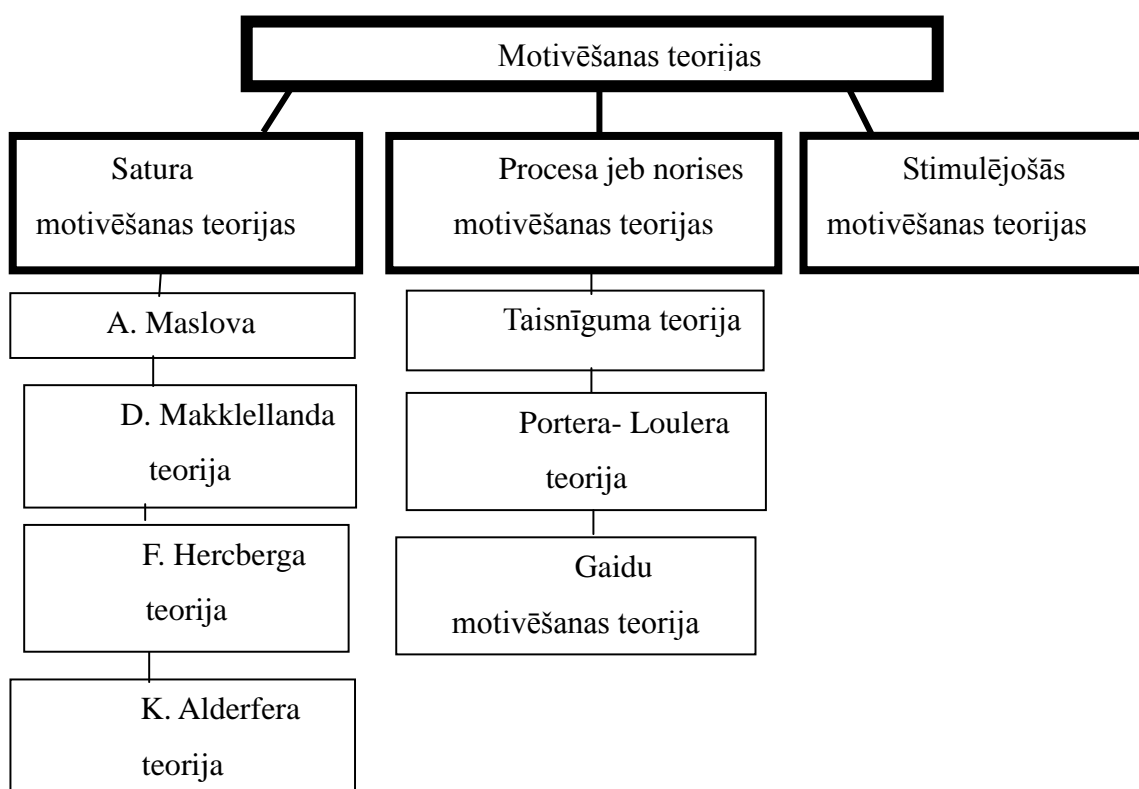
Motivēšanas teorijas

Satura motivēšanas teorijas

Procesa jeb norises motivēšanas teorijas

Stimulējošās motivēšanas teorijas

A. Maslova

D. Makklellanda teorija

F. Hercberga teorija

K. Alderfera teorija

Taisnīguma teorija

Portera- Loulera teorija

Gaidu motivēšanas teorija